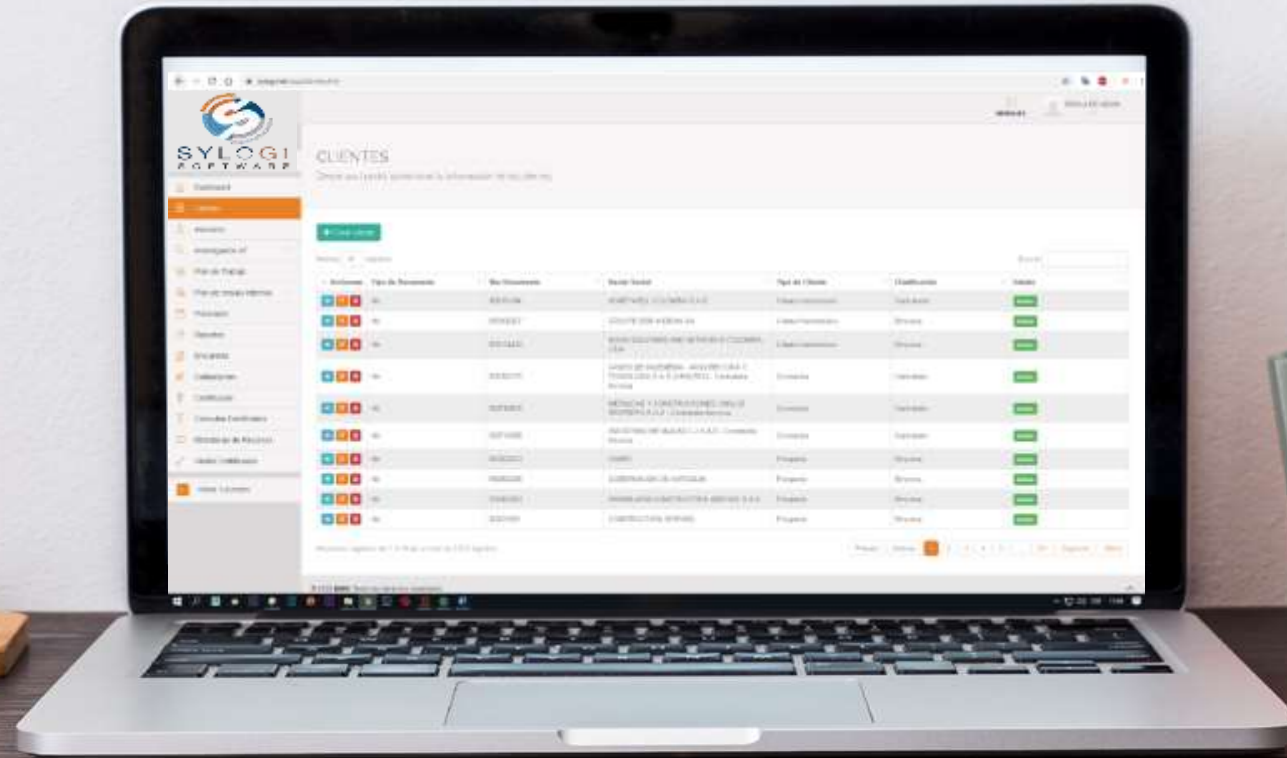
SYLOGI
SOFTWARE

CLIENTES

Dashboard
Clientes
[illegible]
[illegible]
Plan de Trabajo
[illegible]
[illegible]
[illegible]
Encuestas
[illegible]
Certificados
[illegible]
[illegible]
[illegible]
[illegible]

+ Crear cliente

| Acciones | Tipo de Documento | No. Documento | Razón Social | Tipo de Cliente | Clasificación | Estado |
|---|---|---|---|---|---|---|
| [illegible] | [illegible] | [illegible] | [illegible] | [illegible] | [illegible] | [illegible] |
| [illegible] | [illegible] | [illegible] | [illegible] | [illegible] | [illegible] | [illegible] |
| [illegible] | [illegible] | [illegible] | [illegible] | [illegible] | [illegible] | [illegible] |
| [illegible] | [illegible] | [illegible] | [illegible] | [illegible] | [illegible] | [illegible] |
| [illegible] | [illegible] | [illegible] | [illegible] | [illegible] | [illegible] | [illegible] |
| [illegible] | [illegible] | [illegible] | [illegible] | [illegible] | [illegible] | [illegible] |
| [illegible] | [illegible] | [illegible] | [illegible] | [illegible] | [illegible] | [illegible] |
| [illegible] | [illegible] | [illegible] | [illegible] | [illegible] | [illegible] | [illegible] |
| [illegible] | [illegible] | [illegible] | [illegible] | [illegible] | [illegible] | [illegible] |
| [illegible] | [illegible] | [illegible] | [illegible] | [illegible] | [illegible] | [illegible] |

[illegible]